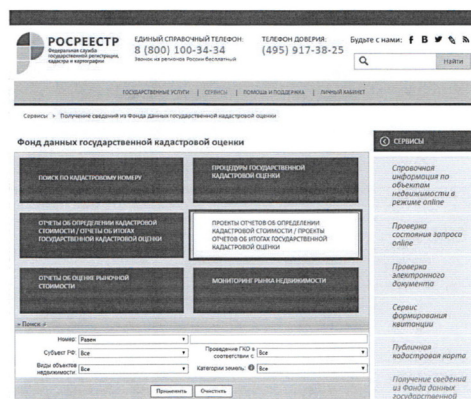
РОСРЕЕСТР
Федеральная служба государственной регистрации, кадастра и картографии

ЕДИНЫЙ СПРАВОЧНЫЙ ТЕЛЕФОН:
8 (800) 100-34-34
Звонок из регионов России бесплатный

ТЕЛЕФОН ДОВЕРИЯ:
(495) 917-38-25

Будьте с нами:

Найти

ГОСУДАРСТВЕННЫЕ УСЛУГИ | СЕРВИСЫ | ПОМОЩЬ И ПОДДЕРЖКА | ЛИЧНЫЙ КАБИНЕТ

Сервисы > Получение сведений из Фонда данных государственной кадастровой оценки

Фонд данных государственной кадастровой оценки

ПОИСК ПО КАДАСТРОВОМУ НОМЕРУ

ПРОЦЕДУРЫ ГОСУДАРСТВЕННОЙ КАДАСТРОВОЙ ОЦЕНКИ

ОТЧЕТЫ ОБ ОПРЕДЕЛЕНИИ КАДАСТРОВОЙ СТОИМОСТИ / ОТЧЕТЫ ОБ ИТОГАХ ГОСУДАРСТВЕННОЙ КАДАСТРОВОЙ ОЦЕНКИ

ПРОЕКТЫ ОТЧЕТОВ ОБ ОПРЕДЕЛЕНИИ КАДАСТРОВОЙ СТОИМОСТИ / ПРОЕКТЫ ОТЧЕТОВ ОБ ИТОГАХ ГОСУДАРСТВЕННОЙ КАДАСТРОВОЙ ОЦЕНКИ

ОТЧЕТЫ ОБ ОЦЕНКЕ РЫНОЧНОЙ СТОИМОСТИ

МОНИТОРИНГ РЫНКА НЕДВИЖИМОСТИ

« Поиск »

Номер: Равен
Субъект РФ: Все
Проведение ГКО в соответствии с: Все
Виды объектов недвижимости: Все
Категории земель: Все

Применить | Очистить

СЕРВИСЫ

Справочная информация по объектам недвижимости в режиме online

Проверка состояния запроса online

Проверка электронного документа

Сервис формирования квитанции

Публичная кадастровая карта

Получение сведений из Фонда данных государственной